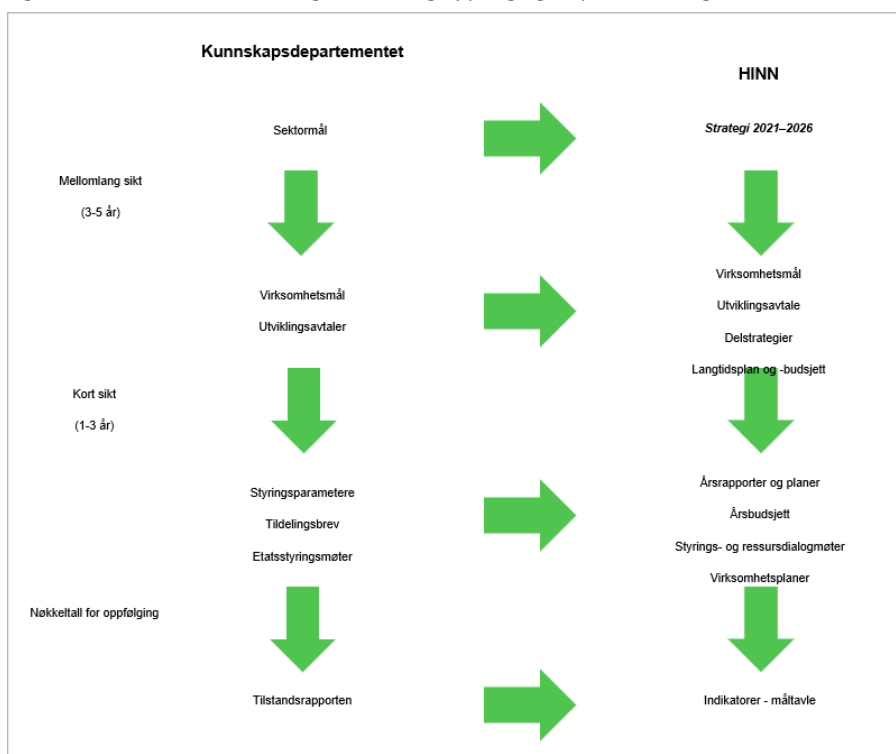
Kunnskapsdepartementet

HINN

Sektormål

*Strategi 2021–2026*

Mellomlang sikt

(3-5 år)

Virksomhetsmål

Utviklingsavtaler

Virksomhetsmål

Utviklingsavtale

Delstrategier

Langtidsplan og -budsjett

Kort sikt

(1-3 år)

Styringsparametere

Tildelingsbrev

Etatsstyringsmøter

Årsrapporter og planer

Årsbudsjett

Styrings- og ressursdialogmøter

Virksomhetsplaner

Nøkkeltall for oppfølging

Tilstandsrapporten

Indikatorer - måltavle